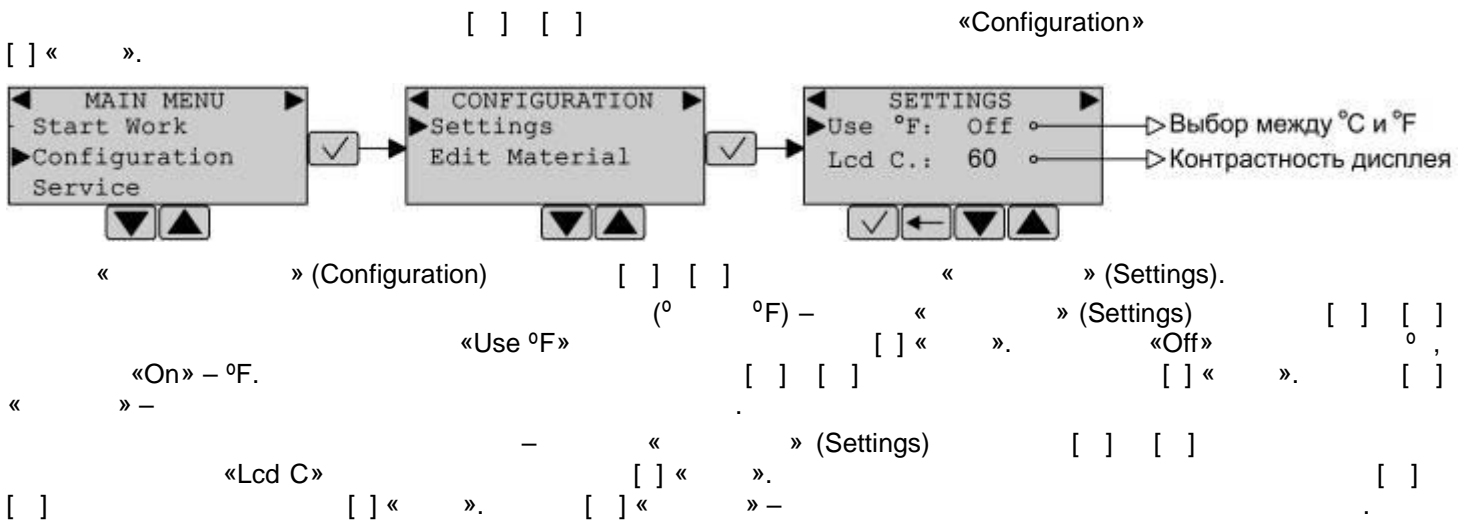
[ ] [ ] «Configuration»
[ ] « ».

MAIN MENU
Start Work
Configuration
Service

CONFIGURATION
Settings
Edit Material

SETTINGS
Use °F: Off
Lcd C.: 60

Выбор между °C и °F
Контрастность дисплея

« » (Configuration) [ ] [ ] « » (Settings).
(º ºF) – « » (Settings) [ ] [ ] «Use ºF» [ ] « ». «Off» º , «On» – ºF. [ ] [ ] [ ] « ». [ ] « » – .

– « » (Settings) [ ] [ ] «Lcd C» [ ] « ». [ ] [ ] [ ] « ». [ ] « » – .